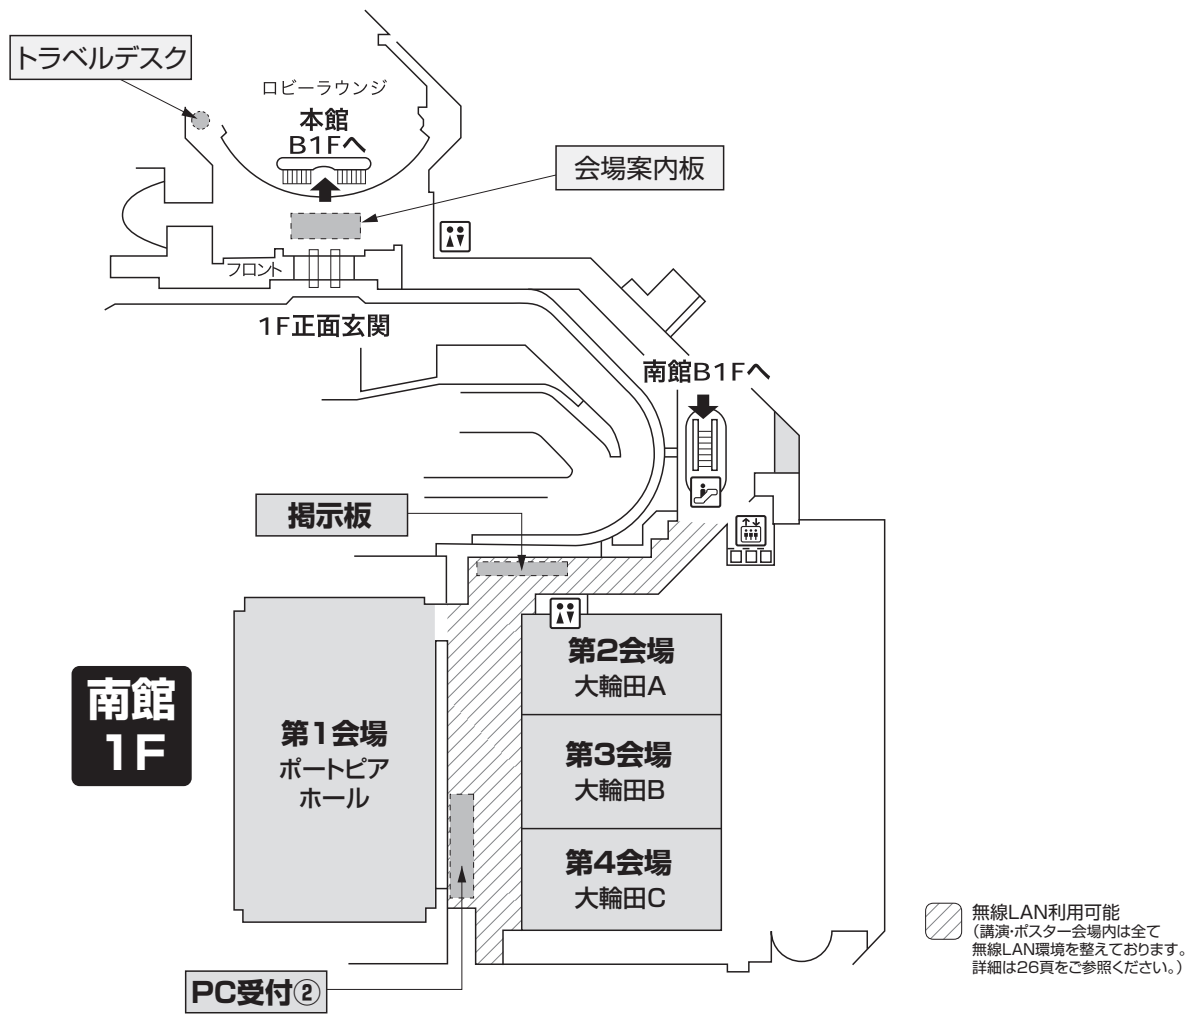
トラベルデスク

ロビーラウンジ

本館
B1Fへ

会場案内板

フロント

1F正面玄関

南館B1Fへ

掲示板

南館
1F

第1会場
ポートピア
ホール

第2会場
大輪田A

第3会場
大輪田B

第4会場
大輪田C

PC受付②

無線LAN利用可能
（講演・ポスター会場内は全て無線LAN環境を整えております。詳細は26頁をご参照ください。）